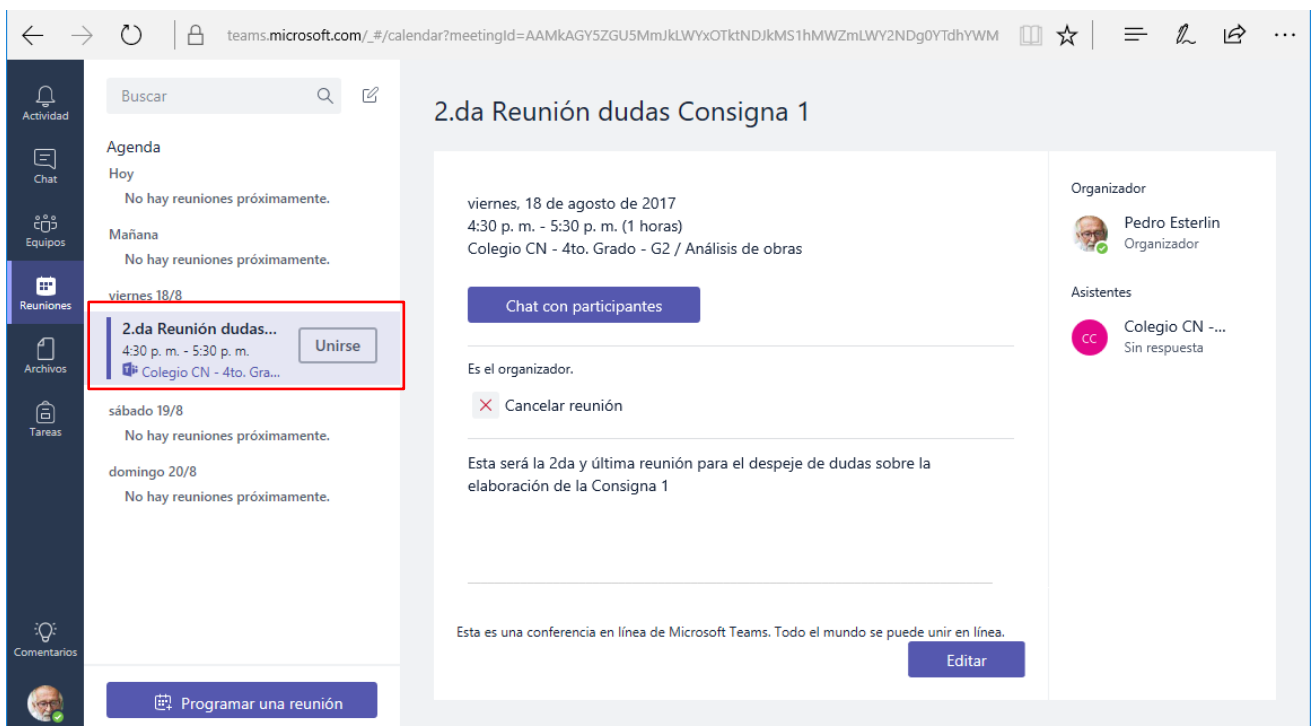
teams.microsoft.com/_#/calendar?meetingId=AAMkAGY5ZGU5MmJkLWYxOTktNDJkMS1hMWZmLWY2NDg0YTdhYWM

Actividad
Chat
Equipos
Reuniones
Archivos
Tareas
Comentarios

Buscar

Agenda
Hoy
No hay reuniones próximamente.
Mañana
No hay reuniones próximamente.
viernes 18/8
2.da Reunión dudas...
4:30 p. m. - 5:30 p. m.
Colegio CN - 4to. Gra...
Unirse
sábado 19/8
No hay reuniones próximamente.
domingo 20/8
No hay reuniones próximamente.

Programar una reunión

2.da Reunión dudas Consigna 1

viernes, 18 de agosto de 2017
4:30 p. m. - 5:30 p. m. (1 horas)
Colegio CN - 4to. Grado - G2 / Análisis de obras

Chat con participantes

Es el organizador.
Cancelar reunión

Esta será la 2da y última reunión para el despeje de dudas sobre la elaboración de la Consigna 1

Esta es una conferencia en línea de Microsoft Teams. Todo el mundo se puede unir en línea.
Editar

Organizador
Pedro Esterlin
Organizador

Asistentes
CC
Colegio CN -...
Sin respuesta